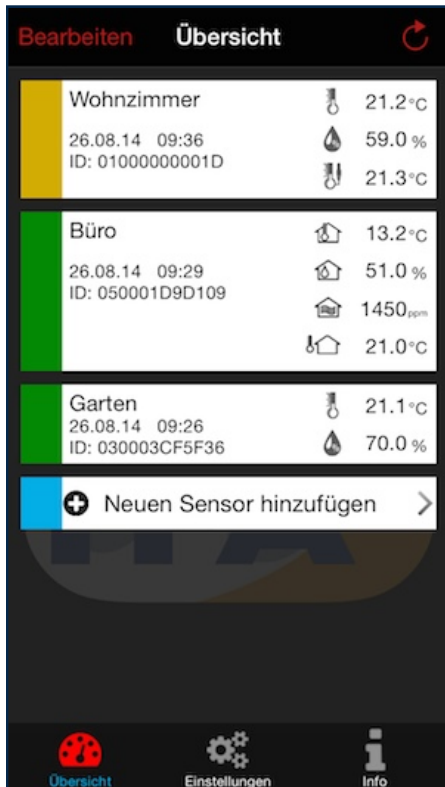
Bearbeiten Übersicht

Wohnzimmer
26.08.14 09:36
ID: 01000000001D
21.2°C
59.0 %
21.3°C

Büro
26.08.14 09:29
ID: 050001D9D109
13.2°C
51.0 %
1450ppm
21.0°C

Garten
26.08.14 09:26
ID: 030003CF5F36
21.1°C
70.0 %

Neuen Sensor hinzufügen

Übersicht Einstellungen Info